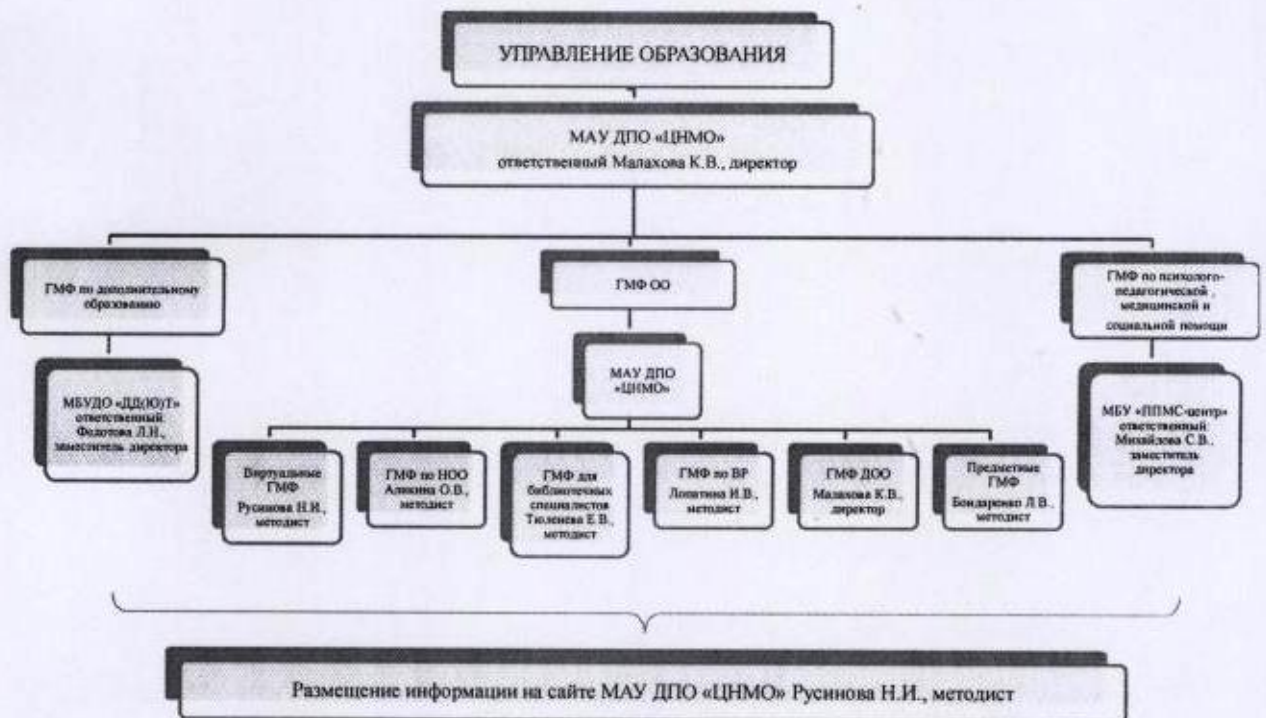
УПРАВЛЕНИЕ ОБРАЗОВАНИЯ

МАУ ДПО «ЦНМО»
ответственный Малахова К.В., директор

ГМФ по дополнительному образованию

МБУДО «ДД(Ю)Т»
ответственный
Федотова Л.Н.,
заместитель директора

ГМФ ОО

МАУ ДПО
«ЦНМО»

Виртуальные ГМФ
Русинова Н.И.,
методист

ГМФ по НОО
Алекина О.В.,
методист

ГМФ для библиотечных специалистов
Тюленева Е.В.,
методист

ГМФ по ВР
Лопатина И.В.,
методист

ГМФ ДОО
Малахова К.В.,
директор

Предметные ГМФ
Бондаренко Л.В.,
методист

ГМФ по психолого-педагогической , медицинской и социальной помощи

МБУ «ППМС-центр»
ответственный
Михайлова С.В.,
заместитель
директора

Размещение информации на сайте МАУ ДПО «ЦНМО» Русинова Н.И., методист